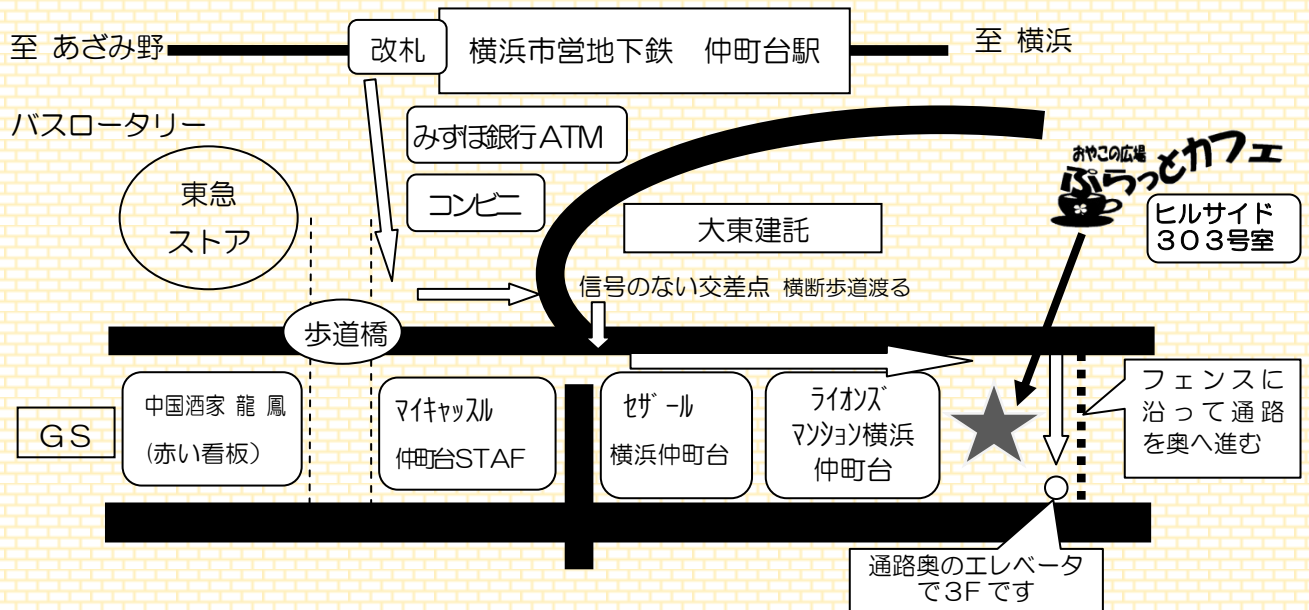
至 あざみ野

改札

横浜市営地下鉄　仲町台駅

至 横浜

バスロータリー

みずほ銀行ATM

おやこの広場
ぷらっとカフェ

東急
ストア

コンビニ

大東建託

ヒルサイド
303号室

信号のない交差点 横断歩道渡る

歩道橋

中国酒家 龍 鳳
(赤い看板)

マイキャッスル
仲町台STAF

セザール
横浜仲町台

ライオンズ
マンション横浜
仲町台

フェンスに
沿って通路
を奥へ進む

GS

通路奥のエレベータ
で3Fです